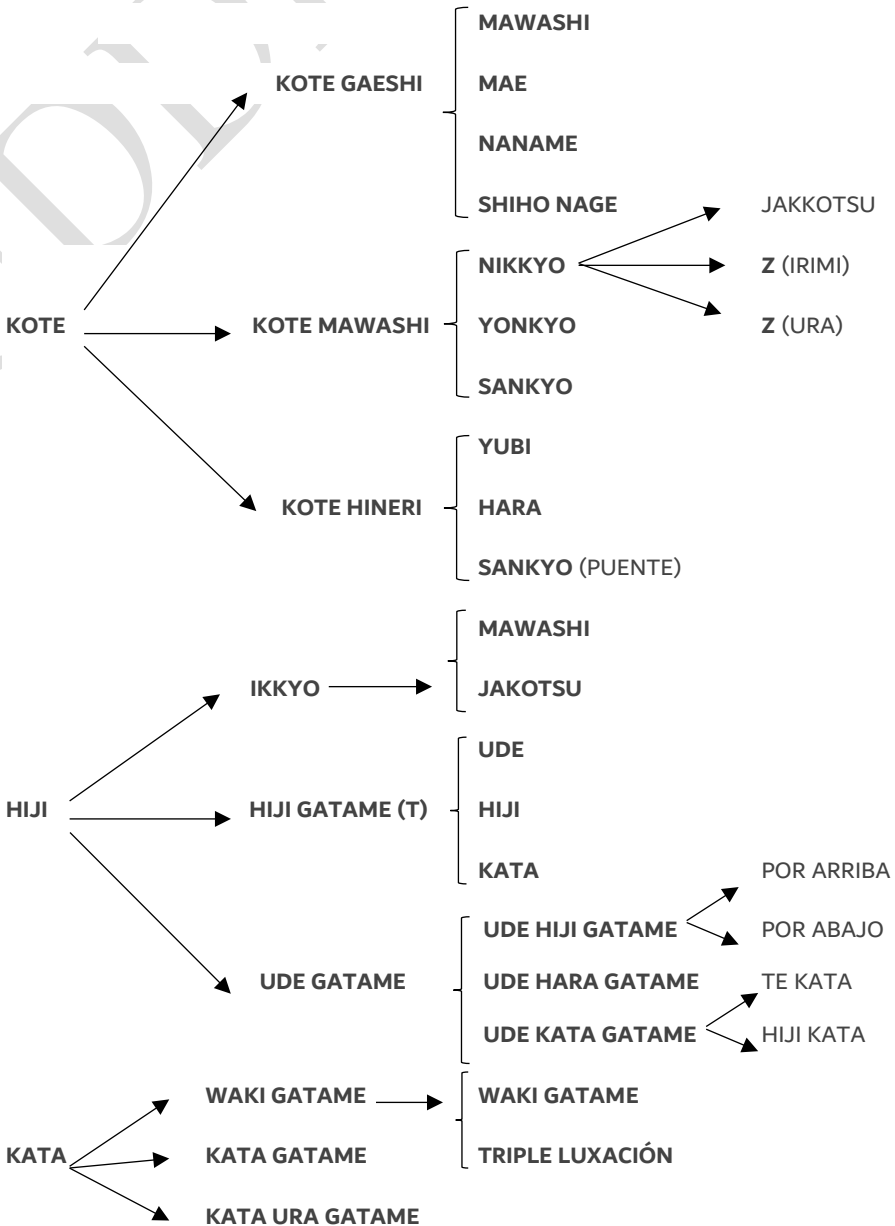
KOTE

KOTE GAESHI
MAWASHI
MAE
NANAME
SHIHO NAGE

KOTE MAWASHI
NIKKYO
JAKKOTSU
Z (IRIMI)
Z (URA)
YONKYO
SANKYO

KOTE HINERI
YUBI
HARA
SANKYO (PUENTE)

HIJI

IKKYO
MAWASHI
JAKOTSU

HIJI GATAME (T)
UDE
HIJI
KATA

UDE GATAME
UDE HIJI GATAME
POR ARRIBA
POR ABAJO
UDE HARA GATAME
UDE KATA GATAME
TE KATA
HIJI KATA

KATA

WAKI GATAME
WAKI GATAME
TRIPLE LUXACIÓN

KATA GATAME

KATA URA GATAME